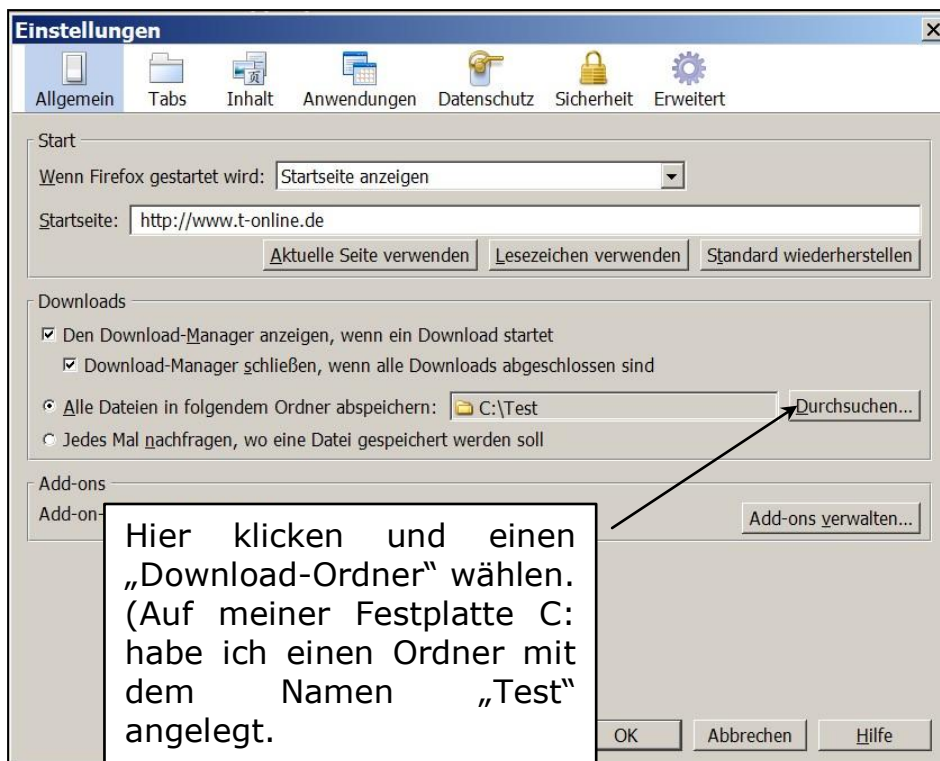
Einstellungen
×
Allgemein Tabs Inhalt Anwendungen Datenschutz Sicherheit Erweitert

Start
Wenn Firefox gestartet wird: Startseite anzeigen
Startseite: http://www.t-online.de
Aktuelle Seite verwenden | Lesezeichen verwenden | Standard wiederherstellen

Downloads
☑ Den Download-Manager anzeigen, wenn ein Download startet
☑ Download-Manager schließen, wenn alle Downloads abgeschlossen sind
◉ Alle Dateien in folgendem Ordner abspeichern: C:\Test Durchsuchen...
○ Jedes Mal nachfragen, wo eine Datei gespeichert werden soll

Add-ons
Add-on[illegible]
Add-ons verwalten...

Hier klicken und einen „Download-Ordner" wählen. (Auf meiner Festplatte C: habe ich einen Ordner mit dem Namen „Test" angelegt.

OK Abbrechen Hilfe